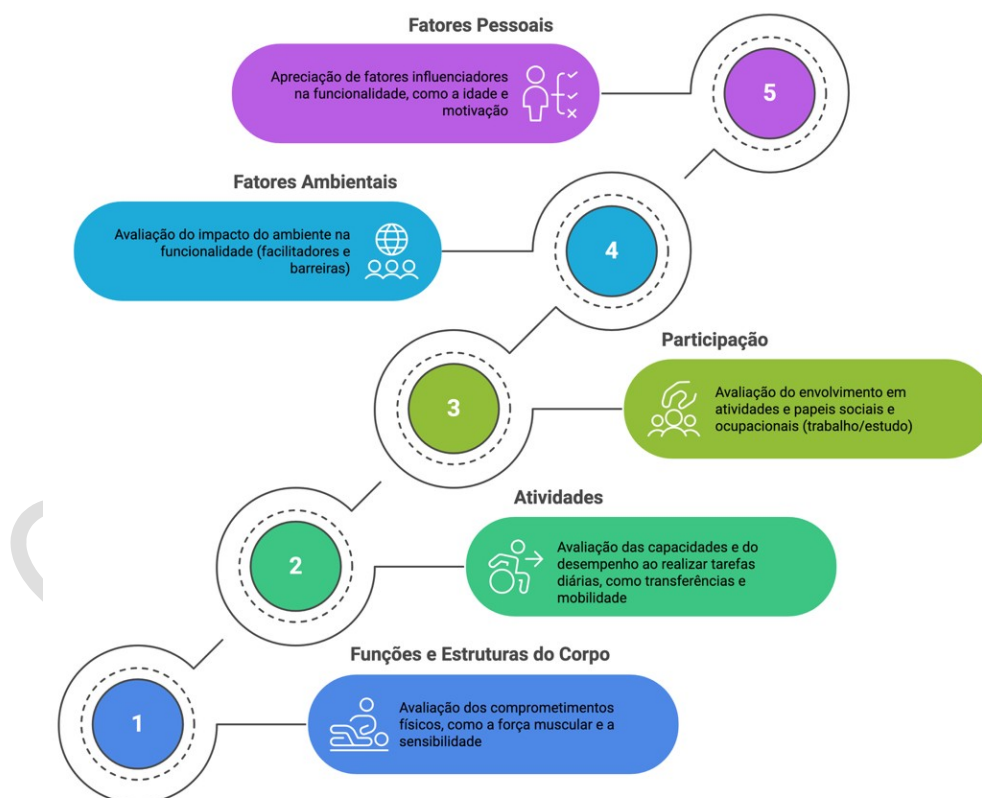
Fatores Pessoais

Apreciação de fatores influenciadores na funcionalidade, como a idade e motivação

5

Fatores Ambientais

Avaliação do impacto do ambiente na funcionalidade (facilitadores e barreiras)

4

Participação

3

Avaliação do envolvimento em atividades e papeis sociais e ocupacionais (trabalho/estudo)

Atividades

2

Avaliação das capacidades e do desempenho ao realizar tarefas diárias, como transferências e mobilidade

Funções e Estruturas do Corpo

1

Avaliação dos comprometimentos físicos, como a força muscular e a sensibilidade